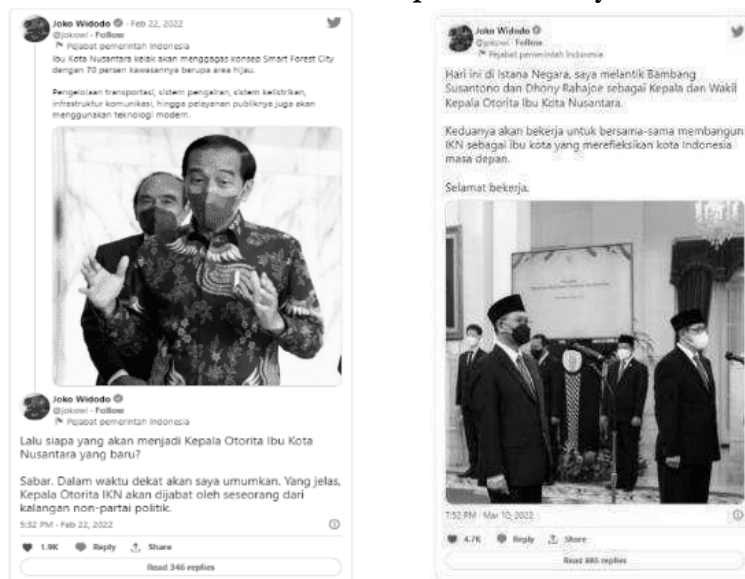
Joko Widodo · Feb 22, 2022
@jokowi · Follow
Pejabat pemerintah Indonesia
Ibu Kota Nusantara kelak akan menggagas konsep Smart Forest City dengan 70 persen kawasannya berupa area hijau.

Pengelolaan transportasi, sistem pengairan, sistem kelistrikan, infrastruktur komunikasi, hingga pelayanan publiknya juga akan menggunakan teknologi modern.

Joko Widodo
@jokowi · Follow
Pejabat pemerintah Indonesia
Lalu siapa yang akan menjadi Kepala Otorita Ibu Kota Nusantara yang baru?

Sabar. Dalam waktu dekat akan saya umumkan. Yang jelas, Kepala Otorita IKN akan dijabat oleh seseorang dari kalangan non-partai politik.
5:32 PM · Feb 22, 2022
1.9K Reply Share
Read 346 replies

Joko Widodo
@jokowi · Follow
Pejabat pemerintah Indonesia
Hari ini di Istana Negara, saya melantik Bambang Susantono dan Dhony Rahajoe sebagai Kepala dan Wakil Kepala Otorita Ibu Kota Nusantara.

Keduanya akan bekerja untuk bersama-sama membangun IKN sebagai ibu kota yang merefleksikan kota Indonesia masa depan.

Selamat bekerja.
7:52 PM · Mar 10, 2022
4.7K Reply Share
Read 465 replies